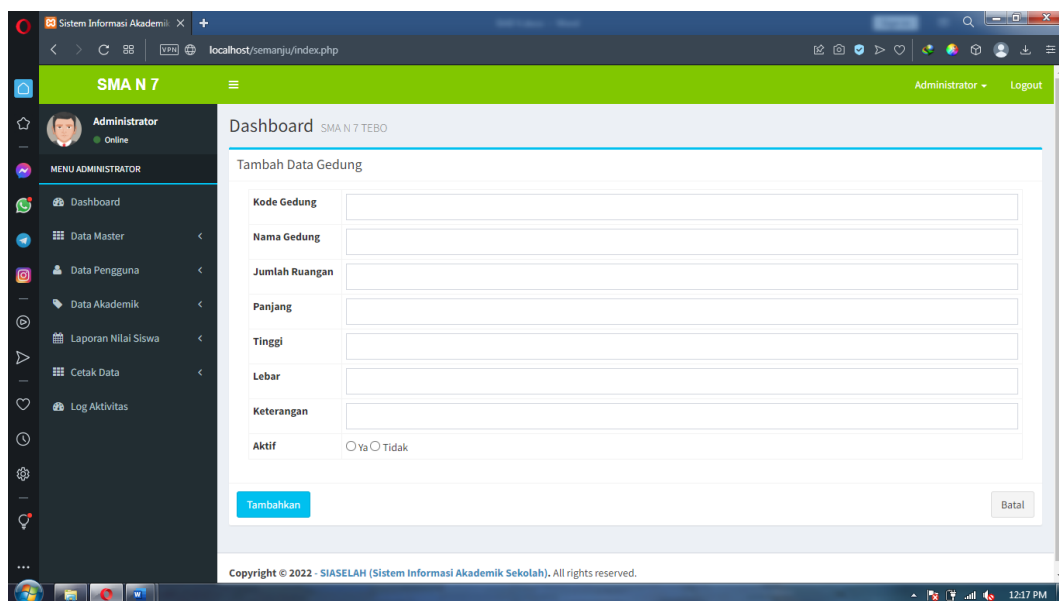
Sistem Informasi Akademik ×

localhost/semanju/index.php

SMA N 7

Administrator ▾ Logout

Administrator
Online

MENU ADMINISTRATOR

Dashboard
Data Master
Data Pengguna
Data Akademik
Laporan Nilai Siswa
Cetak Data
Log Aktivitas

Dashboard SMA N 7 TEBO

Tambah Data Gedung

| Kode Gedung | |
|---|---|
| Nama Gedung | |
| Jumlah Ruangan | |
| Panjang | |
| Tinggi | |
| Lebar | |
| Keterangan | |
| Aktif | ○ Ya ○ Tidak |

Tambahkan

Batal

Copyright © 2022 - SIASELAH (Sistem Informasi Akademik Sekolah). All rights reserved.

12:17 PM